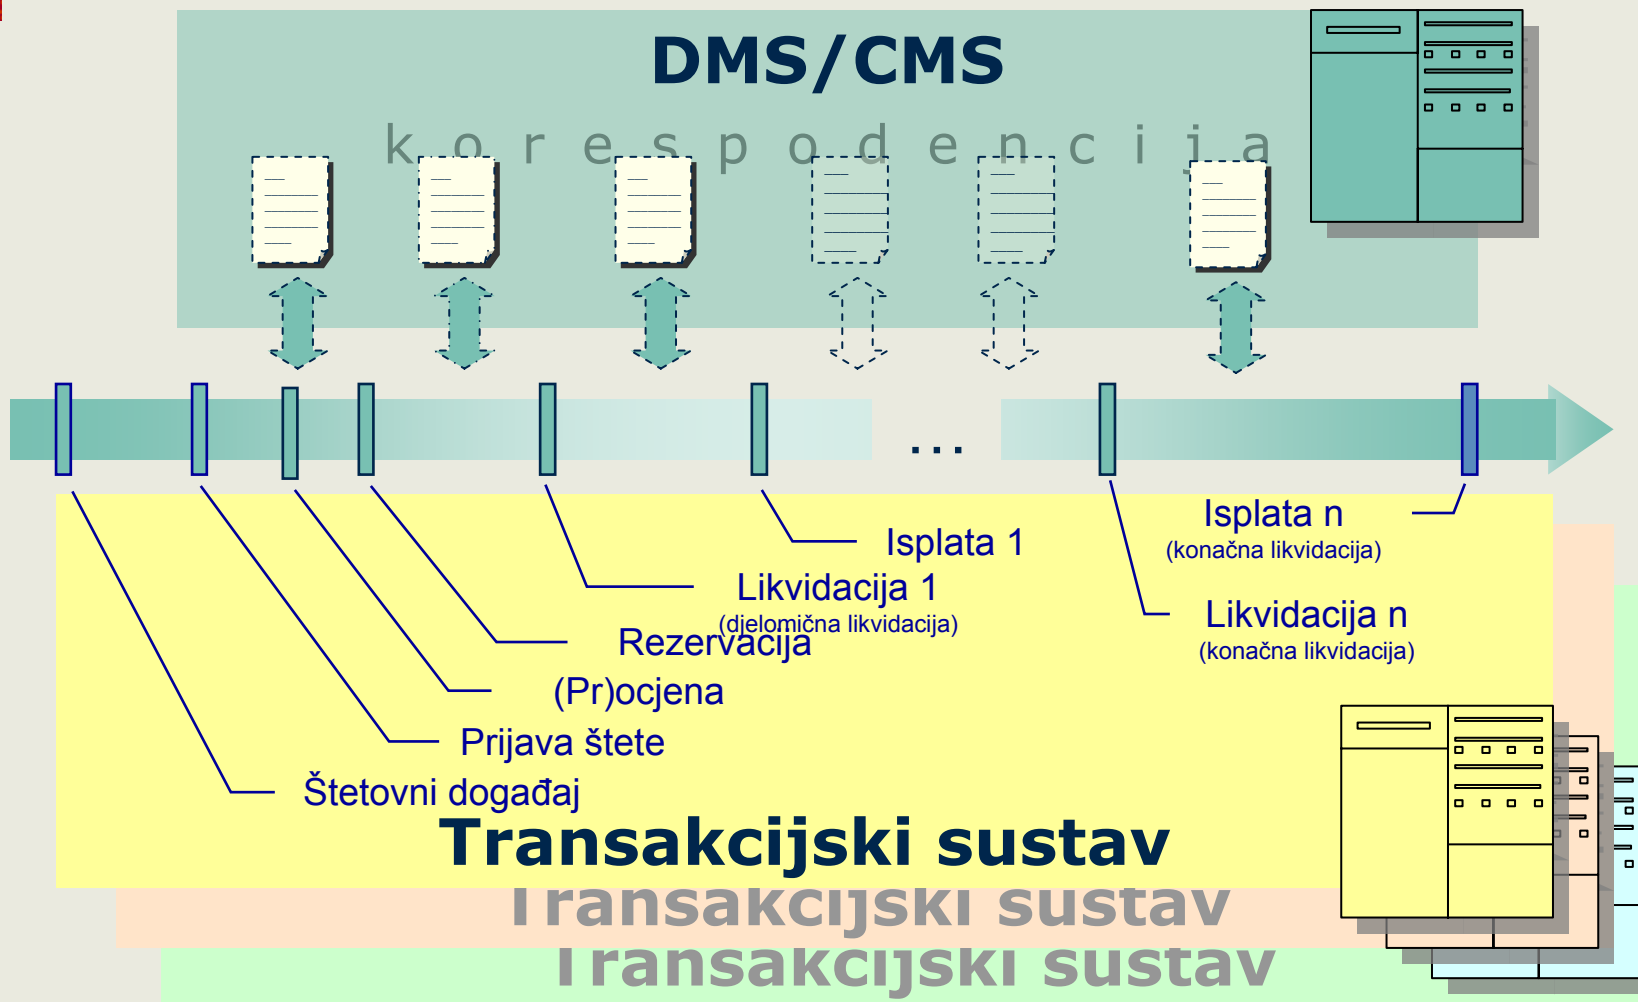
DMS/CMS

k o r e s p o d e n c i j a

...

Isplata 1

Likvidacija 1
(djelomična likvidacija)

Rezervacija

(Pr)ocjena

Prijava štete

Štetovni događaj

Isplata n
(konačna likvidacija)

Likvidacija n
(konačna likvidacija)

Transakcijski sustav

Transakcijski sustav

Transakcijski sustav